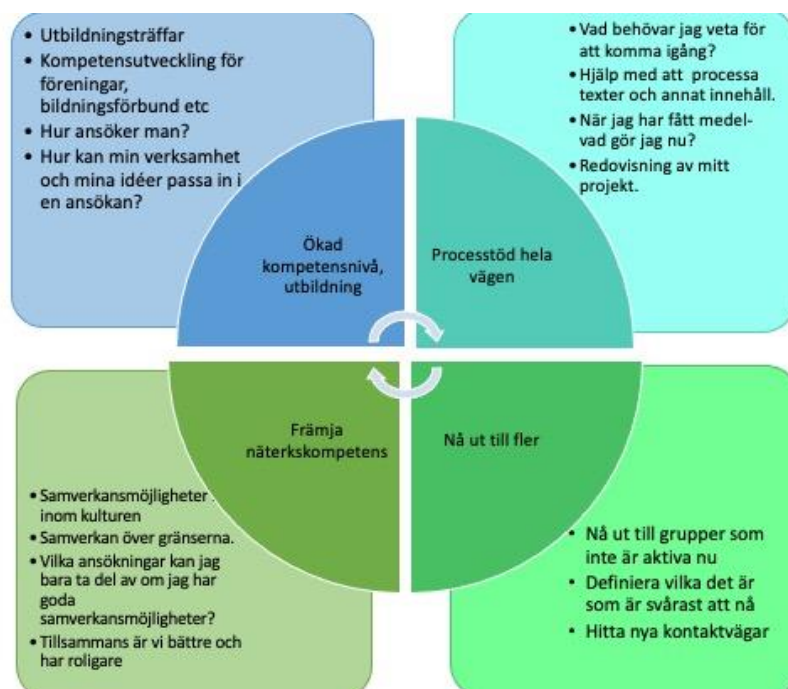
- Utbildningsträffar
- Kompetensutveckling för föreningar, bildningsförbund etc
- Hur ansöker man?
- Hur kan min verksamhet och mina idéer passa in i en ansökan?

- Vad behövar jag veta för att komma igång?
- Hjälp med att processa texter och annat innehåll.
- När jag har fått medel- vad gör jag nu?
- Redovisning av mitt projekt.

Ökad kompetensnivå, utbildning

Processtöd hela vägen

Främja näterkskompetens

Nå ut till fler

- Samverkansmöjligheter inom kulturen
- Samverkan över gränserna.
- Vilka ansökningar kan jag bara ta del av om jag har goda samverkansmöjligheter?
- Tillsammans är vi bättre och har roligare

- Nå ut till grupper som inte är aktiva nu
- Definiera vilka det är som är svårast att nå
- Hitta nya kontaktvägar